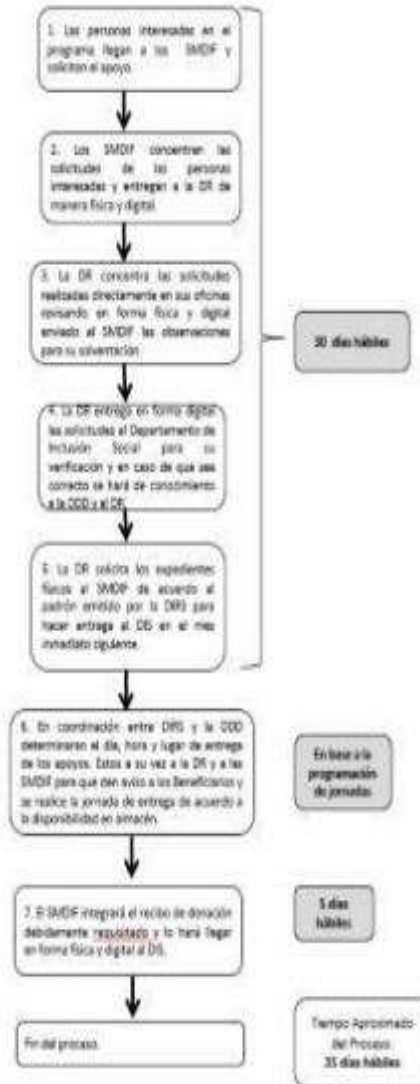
1. Las personas interesadas en el programa llegan a los SMDIF y solicitan el apoyo.

2. Los SMDIF concentran las solicitudes de las personas interesadas y entregan a la DR de manera física y digital.

3. La DR concentra las solicitudes realizadas directamente en sus oficinas revisando en forma física y digital enviado al SMDIF las observaciones para su solventación.

4. La DR entrega en forma digital las solicitudes al Departamento de Inclusión Social para su verificación y en caso de que sea correcto se hará de conocimiento a la DDD y al DR.

5. La DR solicita los expedientes físicos al SMDIF de acuerdo al padrón emitido por la DIRS para hacer entrega al DIS en el mes inmediato siguiente.

30 días hábiles

6. En coordinación entre DIRS y la DDD determinarán el día, hora y lugar de entrega de los apoyos. Estos a su vez a la DR y a los SMDIF para que den aviso a los Beneficiarios y se realice la jornada de entrega de acuerdo a la disponibilidad en almacén.

En base a la programación de jornadas

7. El SMDIF integrará el recibo de donación debidamente requisitado y lo hará llegar en forma física y digital al DIS.

5 días hábiles

Fin del proceso.

Tiempo Aproximado del Proceso: 35 días hábiles